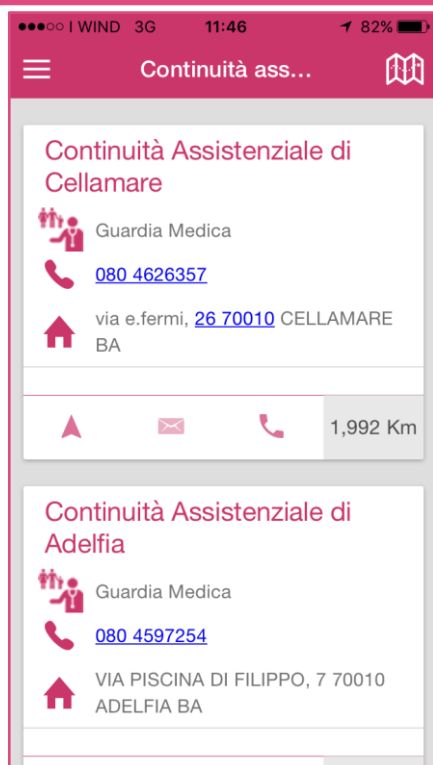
●●●○○ I WIND 3G 11:46 82%

Continuità ass...

Continuità Assistenziale di Cellamare

Guardia Medica

080 4626357

via e.fermi, 26 70010 CELLAMARE BA

1,992 Km

Continuità Assistenziale di Adelfia

Guardia Medica

080 4597254

VIA PISCINA DI FILIPPO, 7 70010 ADELFIA BA